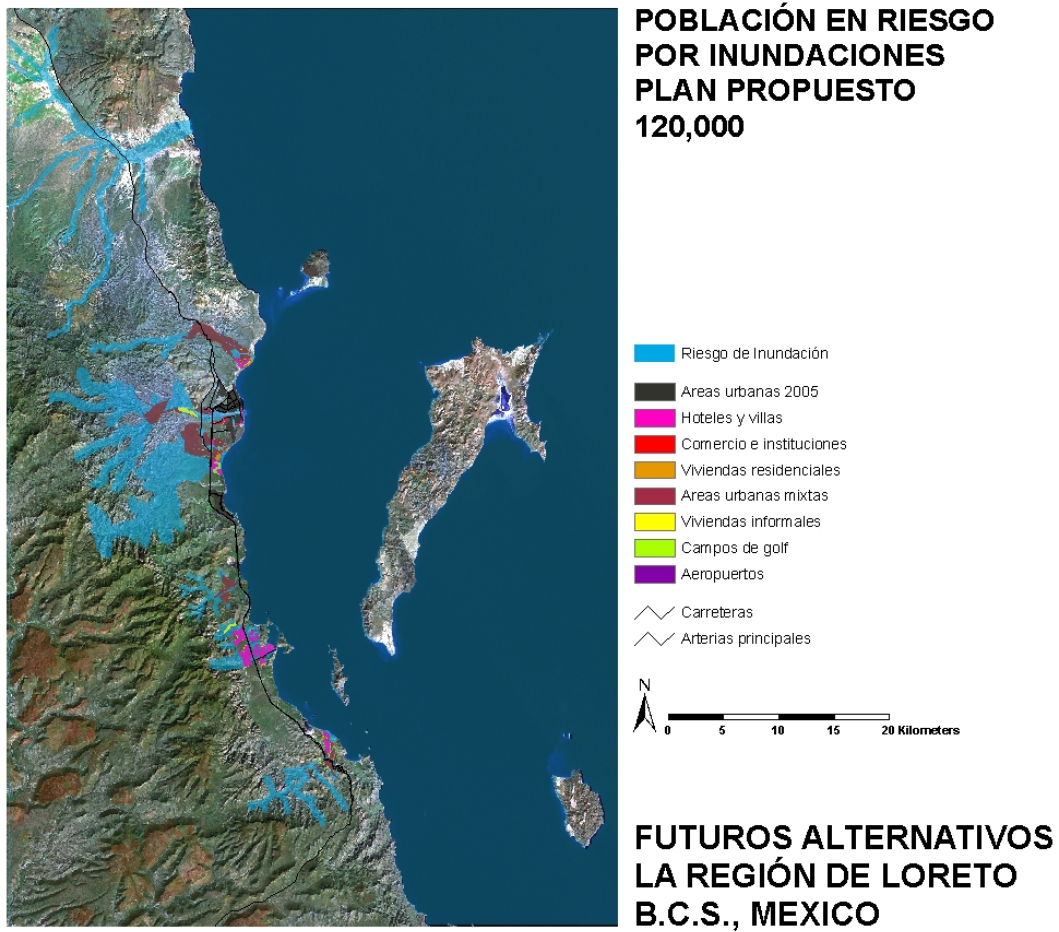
POBLACIÓN EN RIESGO POR INUNDACIONES PLAN PROPUESTO 120,000

Riesgo de Inundación
Areas urbanas 2005
Hoteles y villas
Comercio e instituciones
Viviendas residenciales
Areas urbanas mixtas
Viviendas informales
Campos de golf
Aeropuertos
Carreteras
Arterias principales

N
0 5 10 15 20 Kilometers

FUTUROS ALTERNATIVOS LA REGIÓN DE LORETO B.C.S., MEXICO